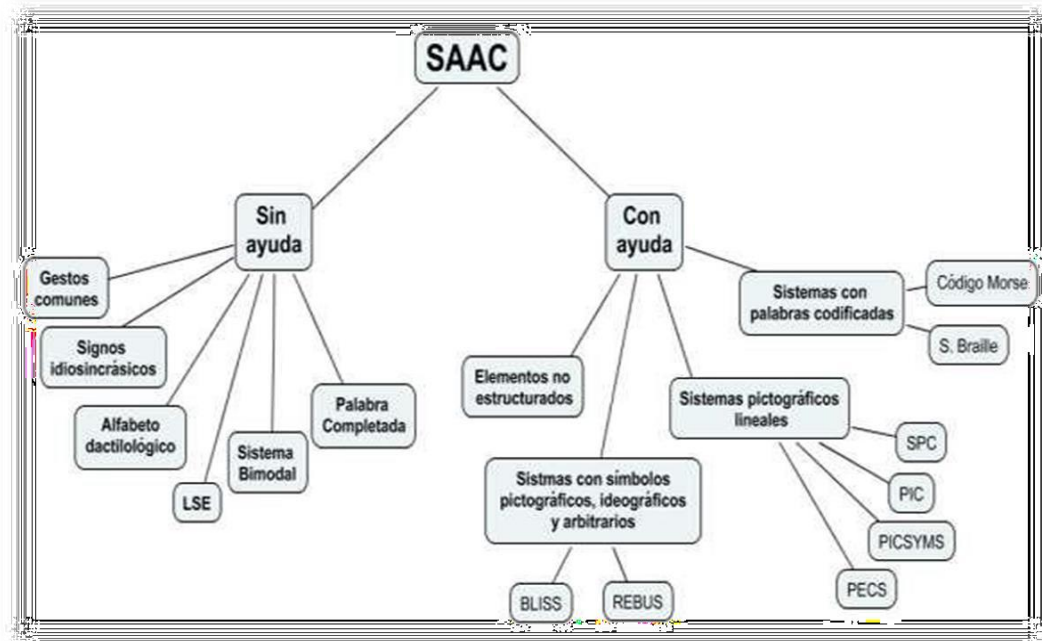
SAAC

Sin ayuda

Gestos comunes

Signos idiosincrásicos

Alfabeto dactilológico

LSE

Sistema Bimodal

Palabra Completada

Con ayuda

Elementos no estructurados

Sistmas con símbolos pictográficos, ideográficos y arbitrarios

BLISS

REBUS

Sistemas pictográficos lineales

SPC

PIC

PICSYMS

PECS

Sistemas con palabras codificadas

Código Morse

S. Braille